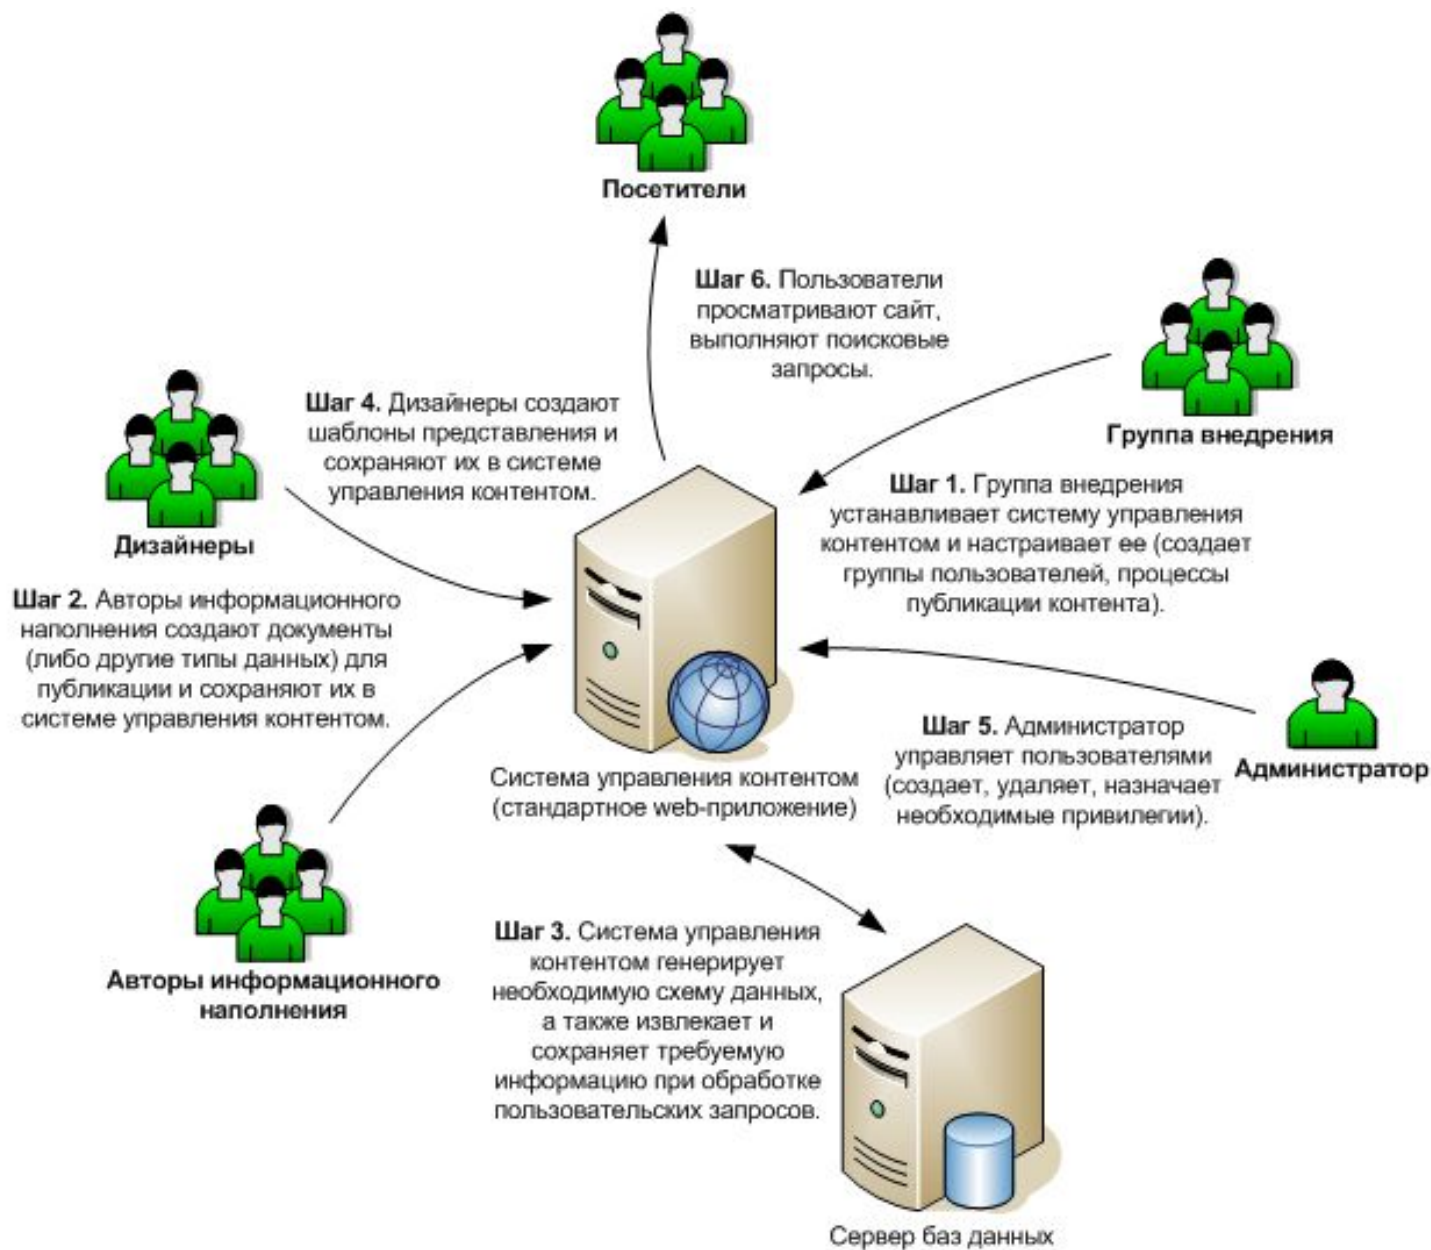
Посетители

Шаг 6. Пользователи просматривают сайт, выполняют поисковые запросы.

Шаг 4. Дизайнеры создают шаблоны представления и сохраняют их в системе управления контентом.

Группа внедрения

Дизайнеры

Шаг 1. Группа внедрения устанавливает систему управления контентом и настраивает ее (создает группы пользователей, процессы публикации контента).

Шаг 2. Авторы информационного наполнения создают документы (либо другие типы данных) для публикации и сохраняют их в системе управления контентом.

Шаг 5. Администратор управляет пользователями (создает, удаляет, назначает необходимые привилегии).

Администратор

Система управления контентом (стандартное web-приложение)

Шаг 3. Система управления контентом генерирует необходимую схему данных, а также извлекает и сохраняет требуемую информацию при обработке пользовательских запросов.

Авторы информационного наполнения

Сервер баз данных